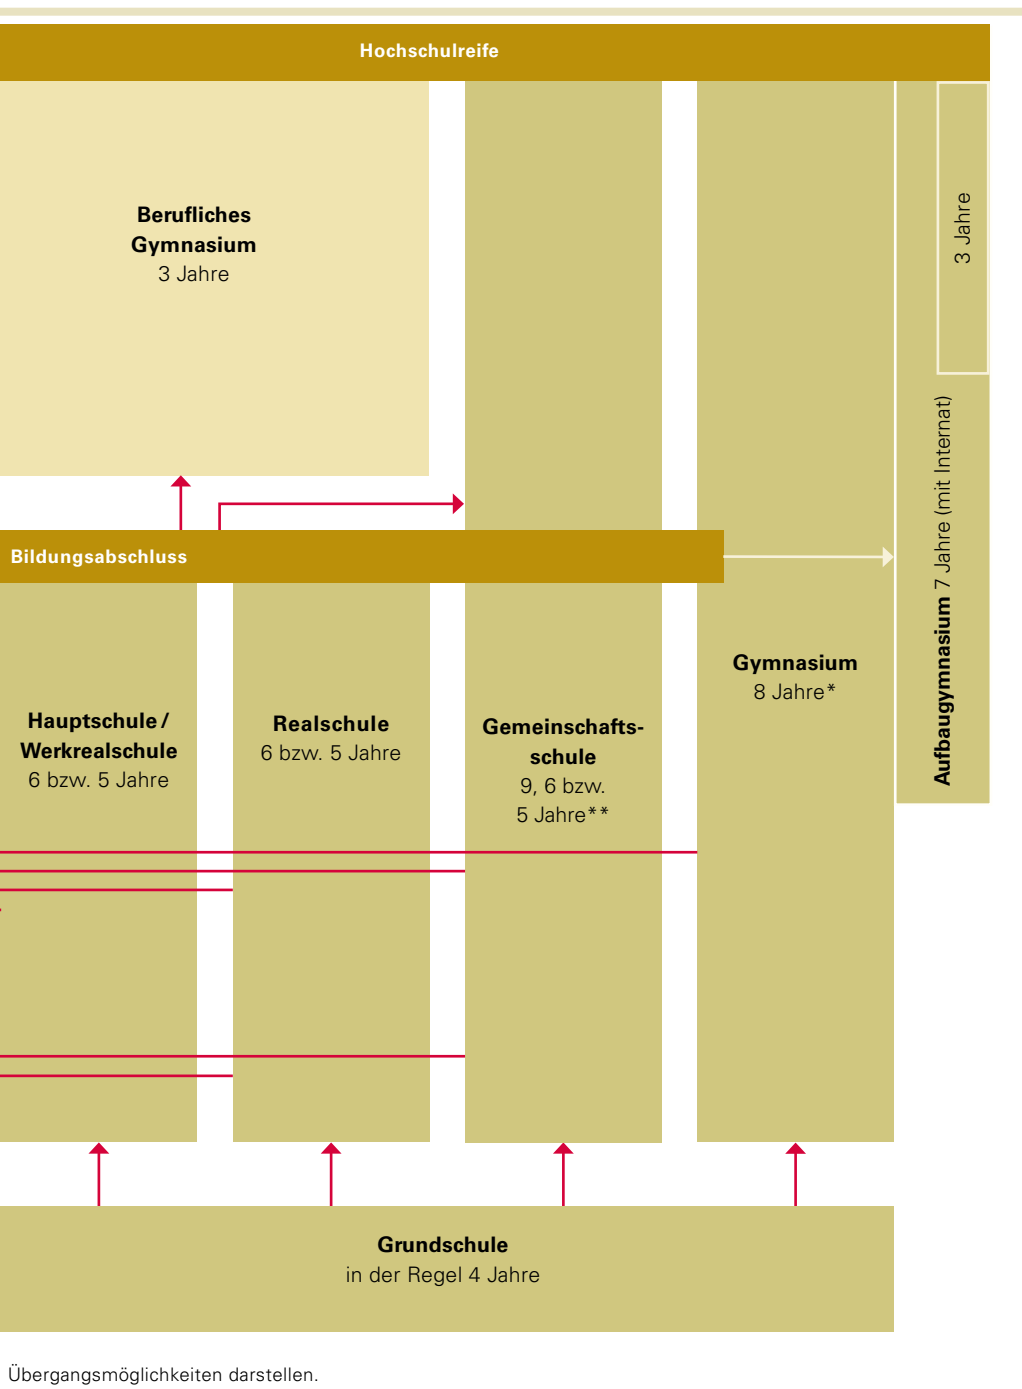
Hochschulreife

Berufliches Gymnasium
3 Jahre

3 Jahre

Aufbaugymnasium 7 Jahre (mit Internat)

Bildungsabschluss

Hauptschule / Werkrealschule
6 bzw. 5 Jahre

Realschule
6 bzw. 5 Jahre

Gemeinschafts-schule
9, 6 bzw. 5 Jahre**

Gymnasium
8 Jahre*

Grundschule
in der Regel 4 Jahre

Übergangsmöglichkeiten darstellen.